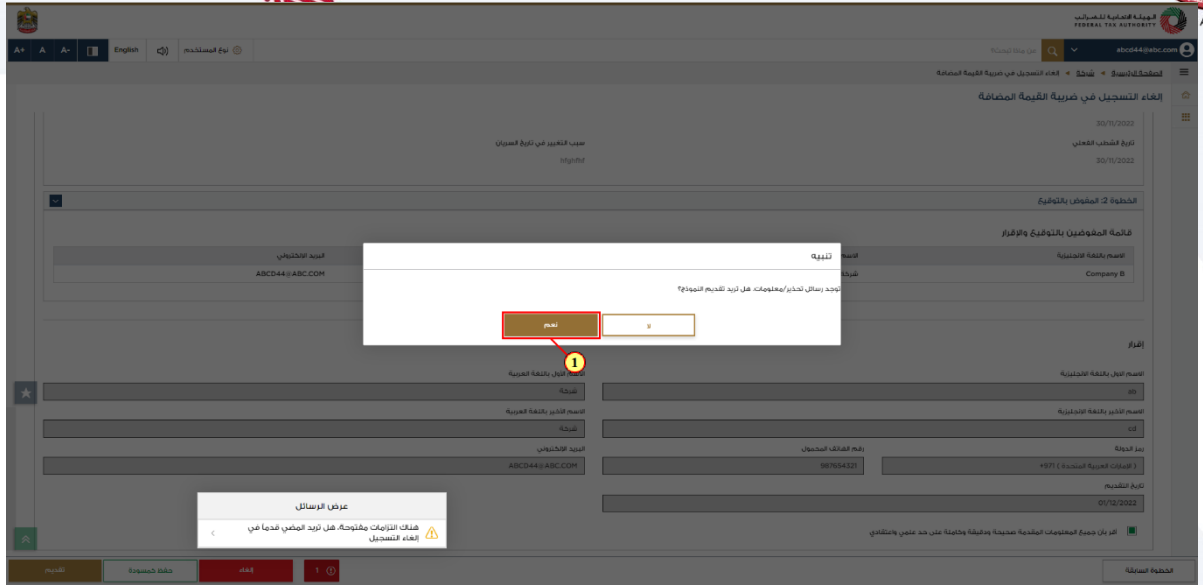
الهيئة الاتحادية للضرائب
FEDERAL TAX AUTHORITY

A+ A A- English نوع المستخدم

abcd44@abc.com

الصفحة الرئيسية > شركة > إلغاء التسجيل في ضريبة القيمة المضافة

إلغاء التسجيل في ضريبة القيمة المضافة

30/11/2022

تاريخ الشطب الفعلي
30/11/2022

سبب التغيير في تاريخ السريان
hfgnfhf

الخطوة 2: المفوض بالتوقيع

قائمة المفوضين بالتوقيع والإقرار

| الاسم باللغة الإنجليزية | الاسم | البريد الإلكتروني |
|---|---|---|
| Company B | شركة | ABCD44@ABC.COM |

تنبيه

توجد رسائل تحذير/معلومات. هل تريد تقديم النموذج؟

نعم

لا

1

إقرار

الاسم الأول باللغة الإنجليزية
ab

الاسم الأول باللغة العربية
شركة

الاسم الأخير باللغة الإنجليزية
cd

الاسم الأخير باللغة العربية
شركة

رمز الدولة
( الإمارات العربية المتحدة ) +971

رقم الهاتف المحمول
987654321

البريد الإلكتروني
ABCD44@ABC.COM

تاريخ التقديم
01/12/2022

أقر بأن جميع المعلومات المقدمة صحيحة ودقيقة وكاملة على حد علمي واعتقادي

عرض الرسائل

هناك التزامات مفتوحة. هل تريد المضي قدما في إلغاء التسجيل

الخطوة السابقة

1

إلغاء

حفظ كمسودة

تقديم